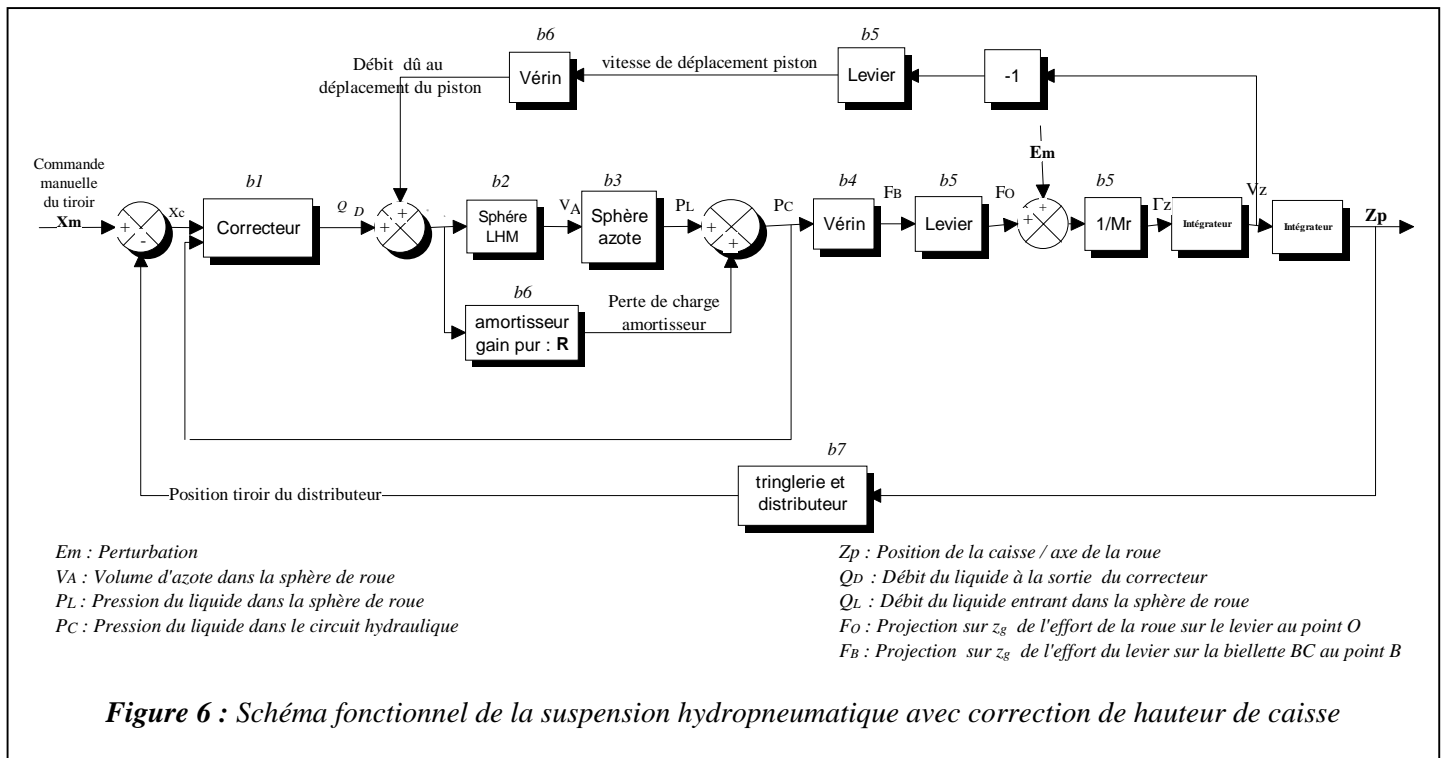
b6

b5

Débit dû au déplacement du piston

Vérin

vitesse de déplacement piston

Levier

-1

Em

Commande manuelle du tiroir

Xm

+

-

Xc

b1

Correcteur

$Q_D$

+

+

b2

Sphére LHM

$V_A$

b3

Sphère azote

$P_L$

+

+

$P_C$

b4

Vérin

$F_B$

b5

Levier

$F_O$

+

+

b5

1/Mr

$\Gamma_Z$

Intégrateur

$V_Z$

Intégrateur

Zp

b6

amortisseur gain pur : R

Perte de charge amortisseur

b7

tringlerie et distributeur

Position tiroir du distributeur

Em : Perturbation

$V_A$ : Volume d'azote dans la sphère de roue

$P_L$ : Pression du liquide dans la sphère de roue

$P_C$ : Pression du liquide dans le circuit hydraulique

$Z_P$ : Position de la caisse / axe de la roue

$Q_D$ : Débit du liquide à la sortie du correcteur

$Q_L$ : Débit du liquide entrant dans la sphère de roue

$F_O$ : Projection sur $z_g$ de l'effort de la roue sur le levier au point O

$F_B$ : Projection sur $z_g$ de l'effort du levier sur la biellette BC au point B

Figure 6 : Schéma fonctionnel de la suspension hydropneumatique avec correction de hauteur de caisse